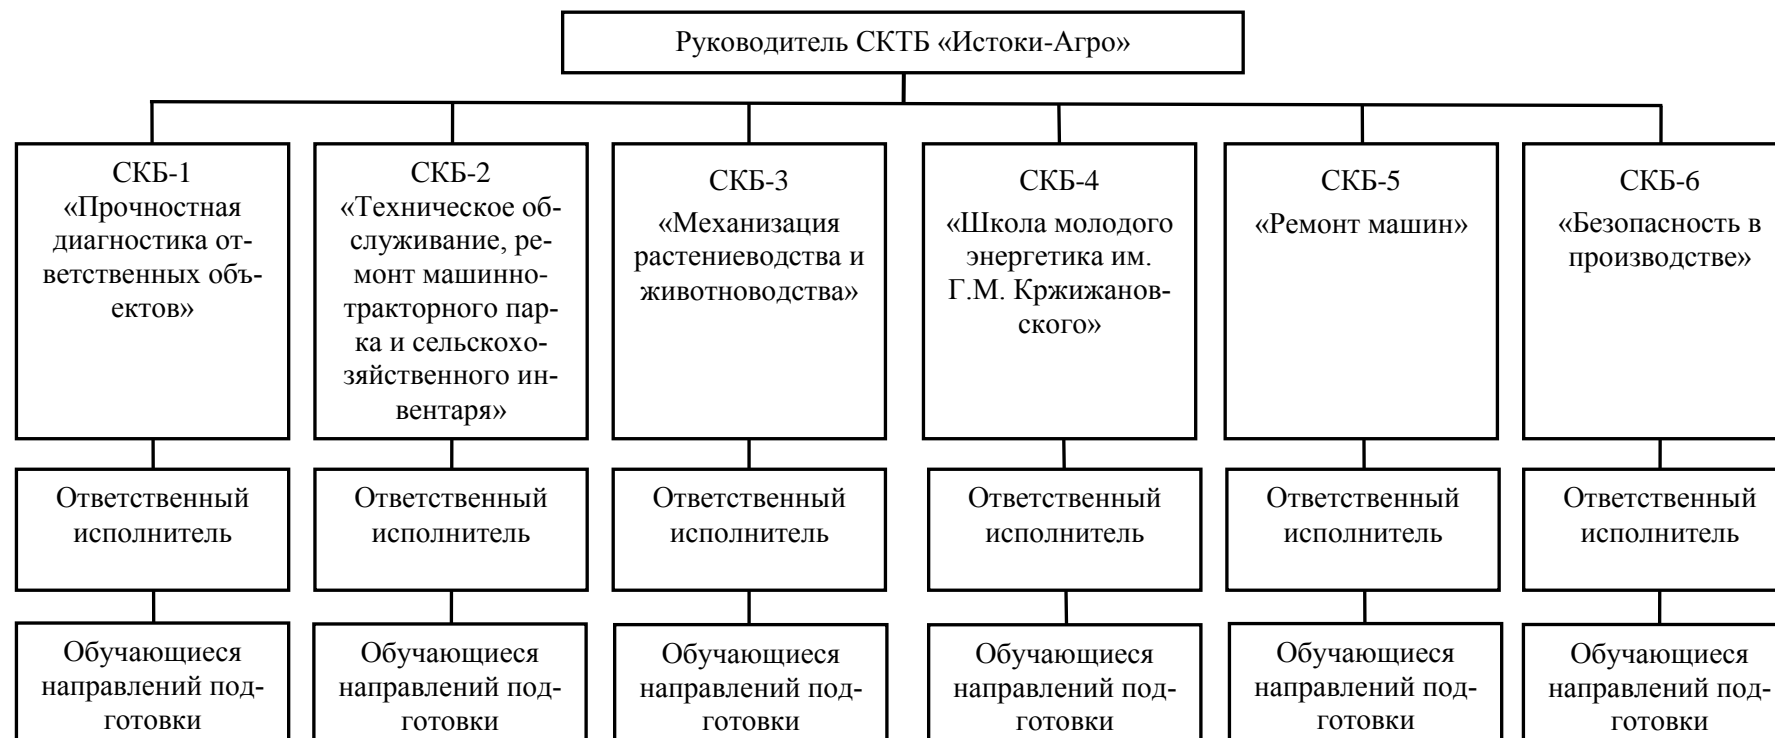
Руководитель СКТБ «Истоки-Агро»

СКБ-1 «Прочностная диагностика ответственных объектов»

СКБ-2 «Техническое обслуживание, ремонт машинно-тракторного парка и сельскохозяйственного инвентаря»

СКБ-3 «Механизация растениеводства и животноводства»

СКБ-4 «Школа молодого энергетика им. Г.М. Кржижановского»

СКБ-5 «Ремонт машин»

СКБ-6 «Безопасность в производстве»

Ответственный исполнитель

Ответственный исполнитель

Ответственный исполнитель

Ответственный исполнитель

Ответственный исполнитель

Ответственный исполнитель

Обучающиеся направлений подготовки

Обучающиеся направлений подготовки

Обучающиеся направлений подготовки

Обучающиеся направлений подготовки

Обучающиеся направлений подготовки

Обучающиеся направлений подготовки